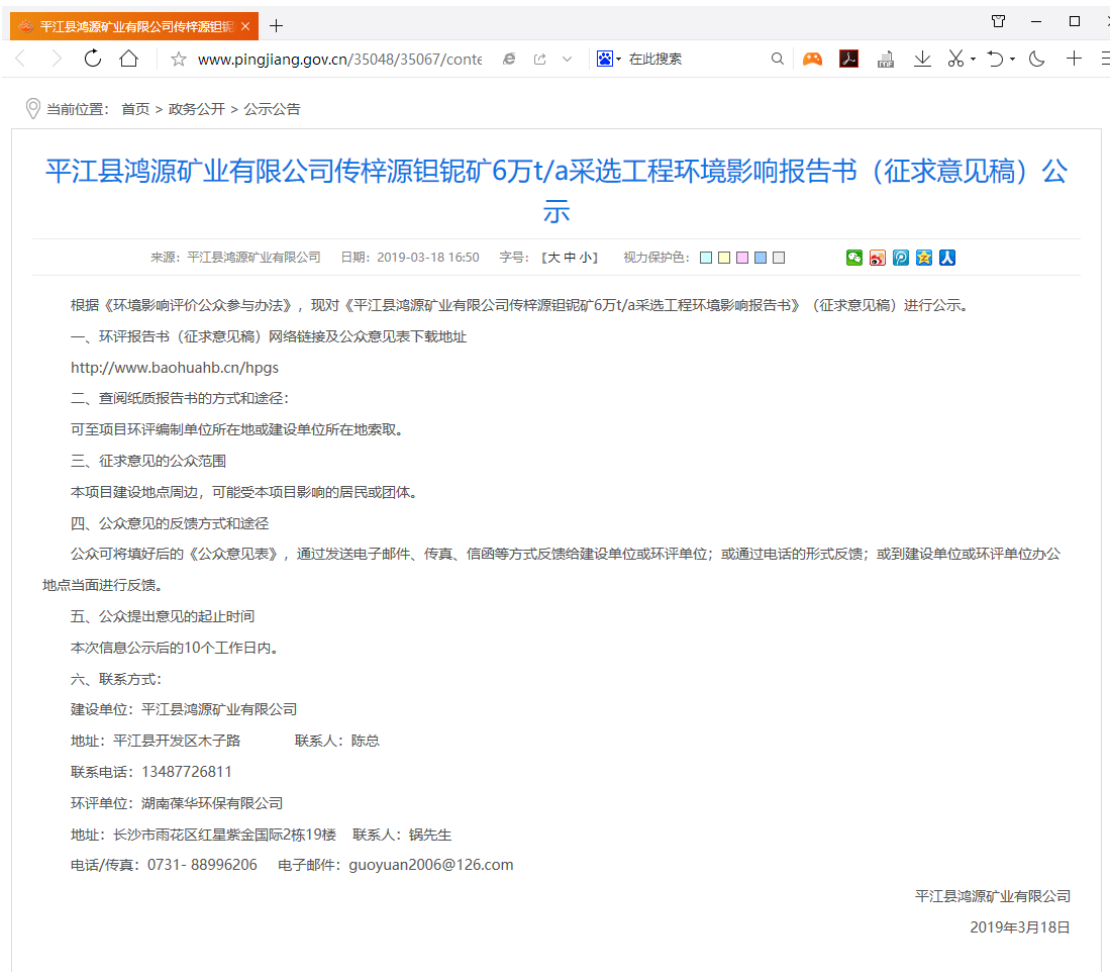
平江县鸿源矿业有限公司传梓源钽铌 ×
+

www.pingjiang.gov.cn/35048/35067/conte
在此搜索

当前位置： 首页 > 政务公开 > 公示公告

平江县鸿源矿业有限公司传梓源钽铌矿6万t/a采选工程环境影响报告书（征求意见稿）公示

来源：平江县鸿源矿业有限公司 日期：2019-03-18 16:50 字号：【大 中 小】 视力保护色：

根据《环境影响评价公众参与办法》，现对《平江县鸿源矿业有限公司传梓源钽铌矿6万t/a采选工程环境影响报告书》（征求意见稿）进行公示。

一、环评报告书（征求意见稿）网络链接及公众意见表下载地址

http://www.baohuahb.cn/hpgs

二、查阅纸质报告书的方式和途径：

可至项目环评编制单位所在地或建设单位所在地索取。

三、征求意见的公众范围

本项目建设地点周边，可能受本项目影响的居民或团体。

四、公众意见的反馈方式和途径

公众可将填好后的《公众意见表》，通过发送电子邮件、传真、信函等方式反馈给建设单位或环评单位；或通过电话的形式反馈；或到建设单位或环评单位办公地点当面进行反馈。

五、公众提出意见的起止时间

本次信息公示后的10个工作日内。

六、联系方式：

建设单位：平江县鸿源矿业有限公司

地址：平江县开发区木子路 联系人：陈总

联系电话：13487726811

环评单位：湖南葆华环保有限公司

地址：长沙市雨花区红星紫金国际2栋19楼 联系人：锅先生

电话/传真：0731- 88996206 电子邮件：guoyuan2006@126.com

平江县鸿源矿业有限公司

2019年3月18日